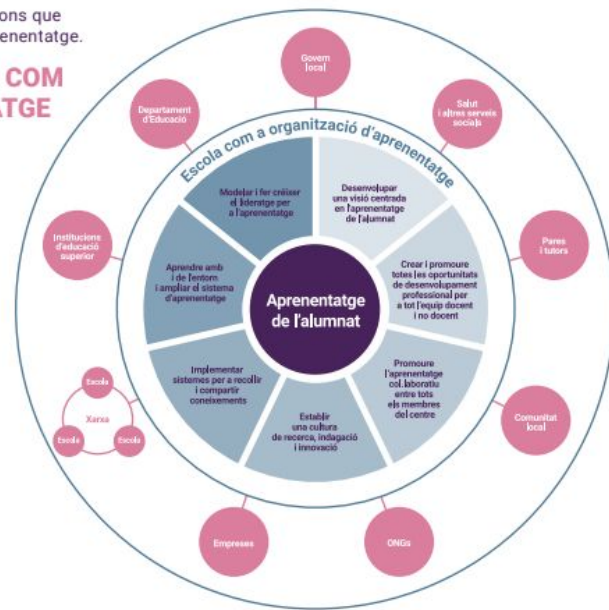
ons que
renentatge.

COM
TGE

Escola com a organització d'aprenentatge

Aprenentatge de l'alumnat

Modelar i fer créixer el lideratge per a l'aprenentatge

Desenvolupar una visió centrada en l'aprenentatge de l'alumnat

Crear i promoure totes les oportunitats de desenvolupament professional per a tot l'equip docent i no docent

Promoure l'aprenentatge col·laboratiu entre tots els membres del centre

Establir una cultura de recerca, indagació i innovació

Implementar sistemes per a recollir i compartir coneixements

Aprendre amb i de l'entorn i ampliar el sistema d'aprenentatge

Govern local

Salut i altres serveis socials

Pares i tutors

Comunitat local

ONGs

Empreses

Xarxa

Escola

Escola

Escola

Institucions d'educació superior

Departament d'Educació